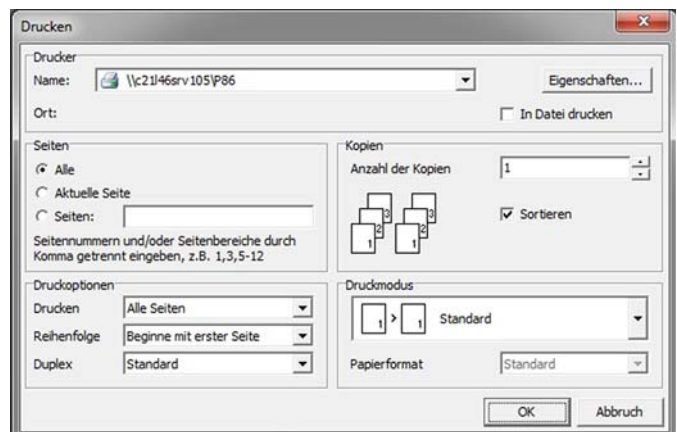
Drucken

Drucker
Name: \\c21l46srv105\P86
Eigenschaften...
Ort:
In Datei drucken

Seiten
Alle
Aktuelle Seite
Seiten:
Seitennummern und/oder Seitenbereiche durch Komma getrennt eingeben, z.B. 1,3,5-12

Kopien
Anzahl der Kopien 1
3 2 1 3 2 1
Sortieren

Druckoptionen
Drucken Alle Seiten
Reihenfolge Beginne mit erster Seite
Duplex Standard

Druckmodus
1 > 1 Standard
Papierformat Standard

OK
Abbruch